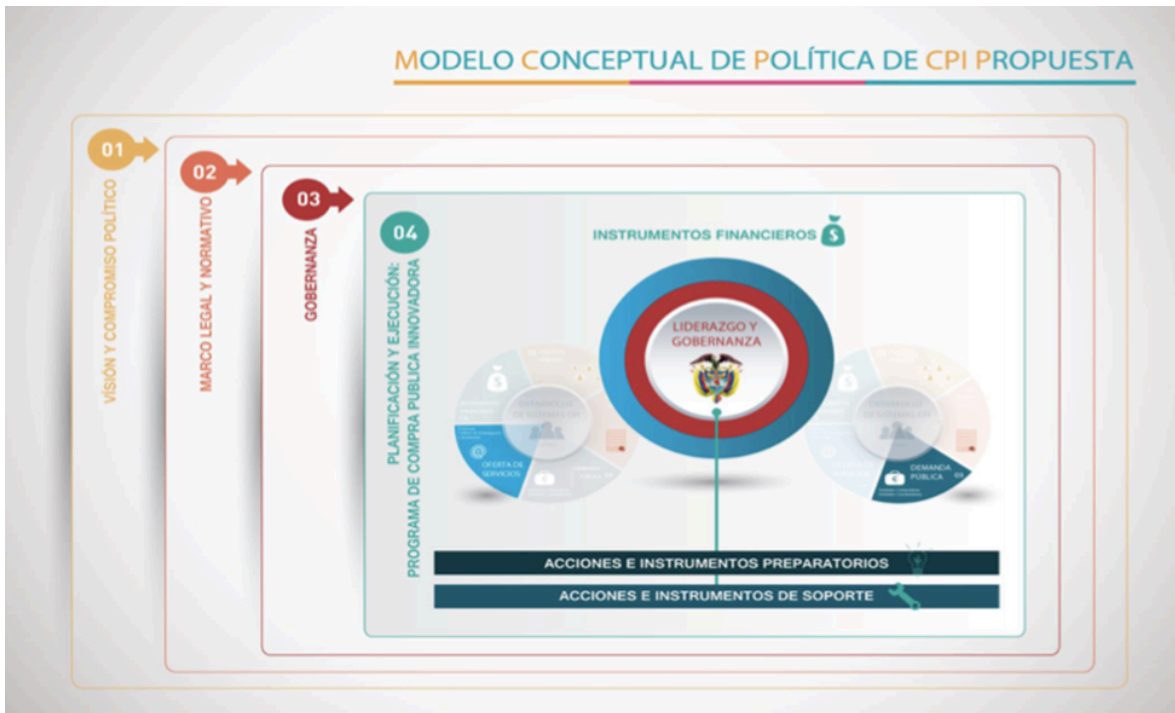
MODELO CONCEPTUAL DE POLÍTICA DE CPI PROPUESTA

01
VISIÓN Y COMPROMISO POLÍTICO

02
MARCO LEGAL Y NORMATIVO

03
GOBERNANZA

04
PLANIFICACIÓN Y EJECUCIÓN: PROGRAMA DE COMPRA PÚBLICA INNOVADORA

INSTRUMENTOS FINANCIEROS

LIDERAZGO Y GOBERNANZA

OFERTA DE SERVICIOS

DEMANDA PÚBLICA

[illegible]

ACCIONES E INSTRUMENTOS PREPARATORIOS

ACCIONES E INSTRUMENTOS DE SOPORTE